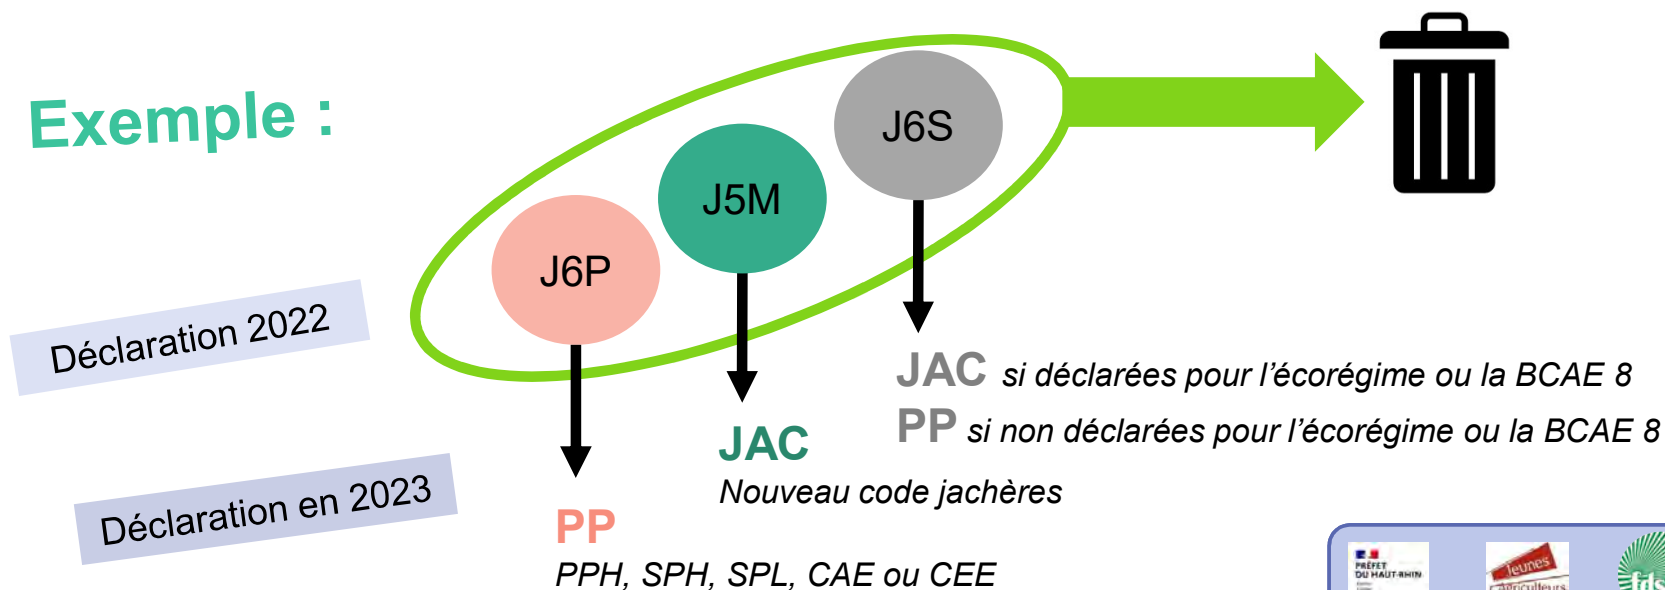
Exemple :

J6S

J5M

J6P

Déclaration 2022

Déclaration en 2023

JAC si déclarées pour l'écorégime ou la BCAE 8

PP si non déclarées pour l'écorégime ou la BCAE 8

JAC

Nouveau code jachères

PP

PPH, SPH, SPL, CAE ou CEE

PRÉFET DU HAUT-RHIN

Jeunes Agriculteurs

fds